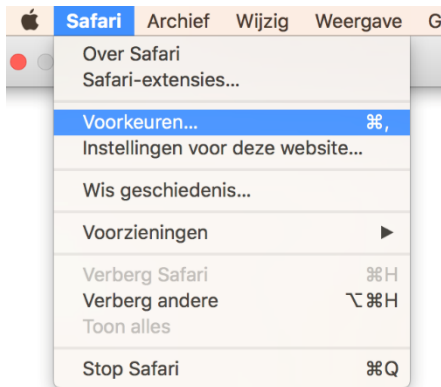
Safari Archief Wijzig Weergave G

Over Safari
Safari-extensies...

Voorkeuren... ⌘,
Instellingen voor deze website...

Wis geschiedenis...

Voorzieningen ▶

Verberg Safari ⌘H
Verberg andere ⌥⌘H
Toon alles

Stop Safari ⌘Q